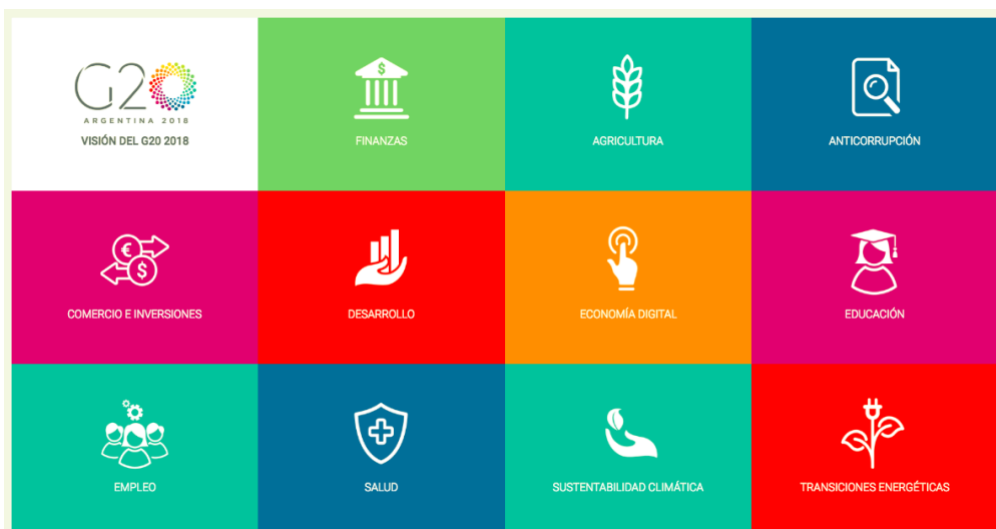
G20
ARGENTINA 2018
VISIÓN DEL G20 2018

$
FINANZAS

AGRICULTURA

ANTICORRUPCIÓN

€
$
COMERCIO E INVERSIONES

DESARROLLO

ECONOMÍA DIGITAL

EDUCACIÓN

EMPLEO

SALUD

SUSTENTABILIDAD CLIMÁTICA

TRANSICIONES ENERGÉTICAS